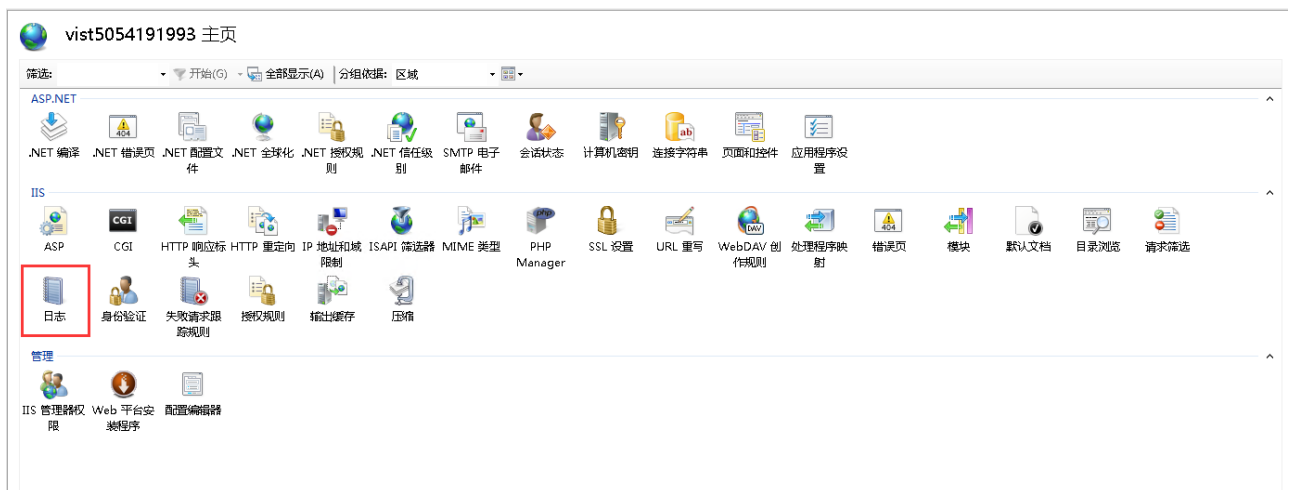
vist5054191993 主页

筛选: 开始(G) 全部显示(A) 分组依据: 区域

ASP.NET

.NET 编译 .NET 错误页 .NET 配置文件 .NET 全球化 .NET 授权规则 .NET 信任级别 SMTP 电子邮件 会话状态 计算机密钥 连接字符串 页面和控件 应用程序设置

404

IIS

ASP CGI HTTP 响应标头 HTTP 重定向 IP 地址和域限制 ISAPI 筛选器 MIME 类型 PHP Manager SSL 设置 URL 重写 WebDAV 创作规则 处理程序映射 错误页 模块 默认文档 目录浏览 请求筛选

CGI 404

日志 身份验证 失败请求跟踪规则 授权规则 输出缓存 压缩

管理

IIS 管理器权限 Web 平台安装程序 配置编辑器